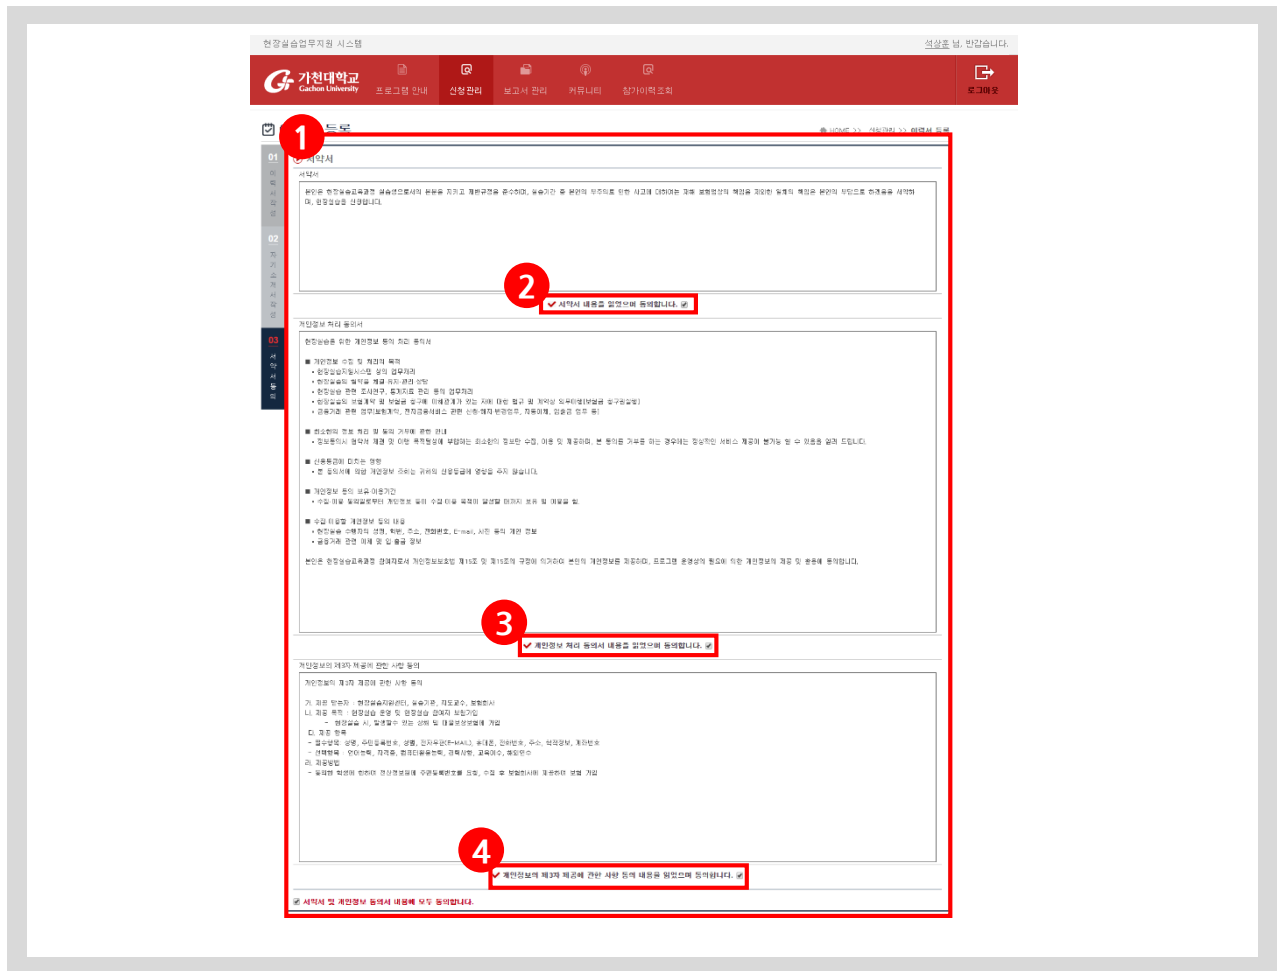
현장실습업무지원 시스템

석상훈 님, 반갑습니다.

가천대학교 Gachon University

프로그램 안내
신청관리
보고서 관리
커뮤니티
참가이력조회
로그아웃

1

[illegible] 등록

HOME >> 신청관리 >> 서약서 등록

01 이력서작성
02 자기소개서작성
03 서약서동의

서약서

서약서

본인은 현장실습교육과정 실습생으로서의 본분을 지키고 제반규정을 준수하며, 실습기간 중 본인의 부주의로 인한 사고에 대하여는 재해 보험범위 외의 책임을 제외한 일체의 책임은 본인의 부담으로 하겠음을 서약하며, 현장실습을 신청합니다.

2

서약서 내용을 읽었으며 동의합니다.

개인정보 처리 동의서

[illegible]

3

개인정보 처리 동의서 내용을 읽었으며 동의합니다.

개인정보의 제3자 제공에 관한 사항 동의

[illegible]

4

개인정보의 제3자 제공에 관한 사항 동의 내용을 읽었으며 동의합니다.

서약서 및 개인정보 동의서 내용에 모두 동의합니다.